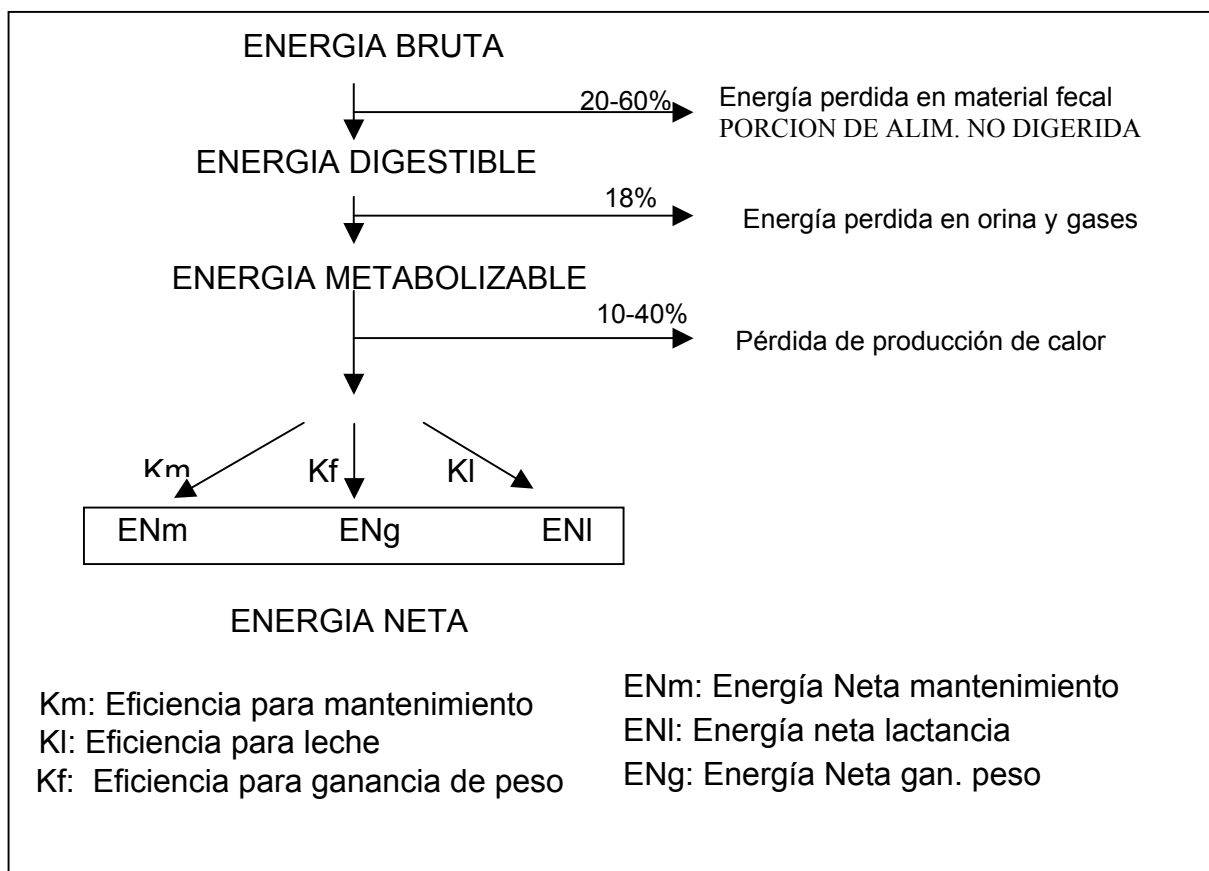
ENERGIA BRUTA

20-60%

Energía perdida en material fecal
PORCION DE ALIM. NO DIGERIDA

ENERGIA DIGESTIBLE

18%

Energía perdida en orina y gases

ENERGIA METABOLIZABLE

10-40%

Pérdida de producción de calor

Km Kf Kl

| ENm | ENg | ENl |
|---|---|---|

ENERGIA NETA

Km: Eficiencia para mantenimiento
Kl: Eficiencia para leche
Kf: Eficiencia para ganancia de peso

ENm: Energía Neta mantenimiento
ENl: Energía neta lactancia
ENg: Energía Neta gan. peso